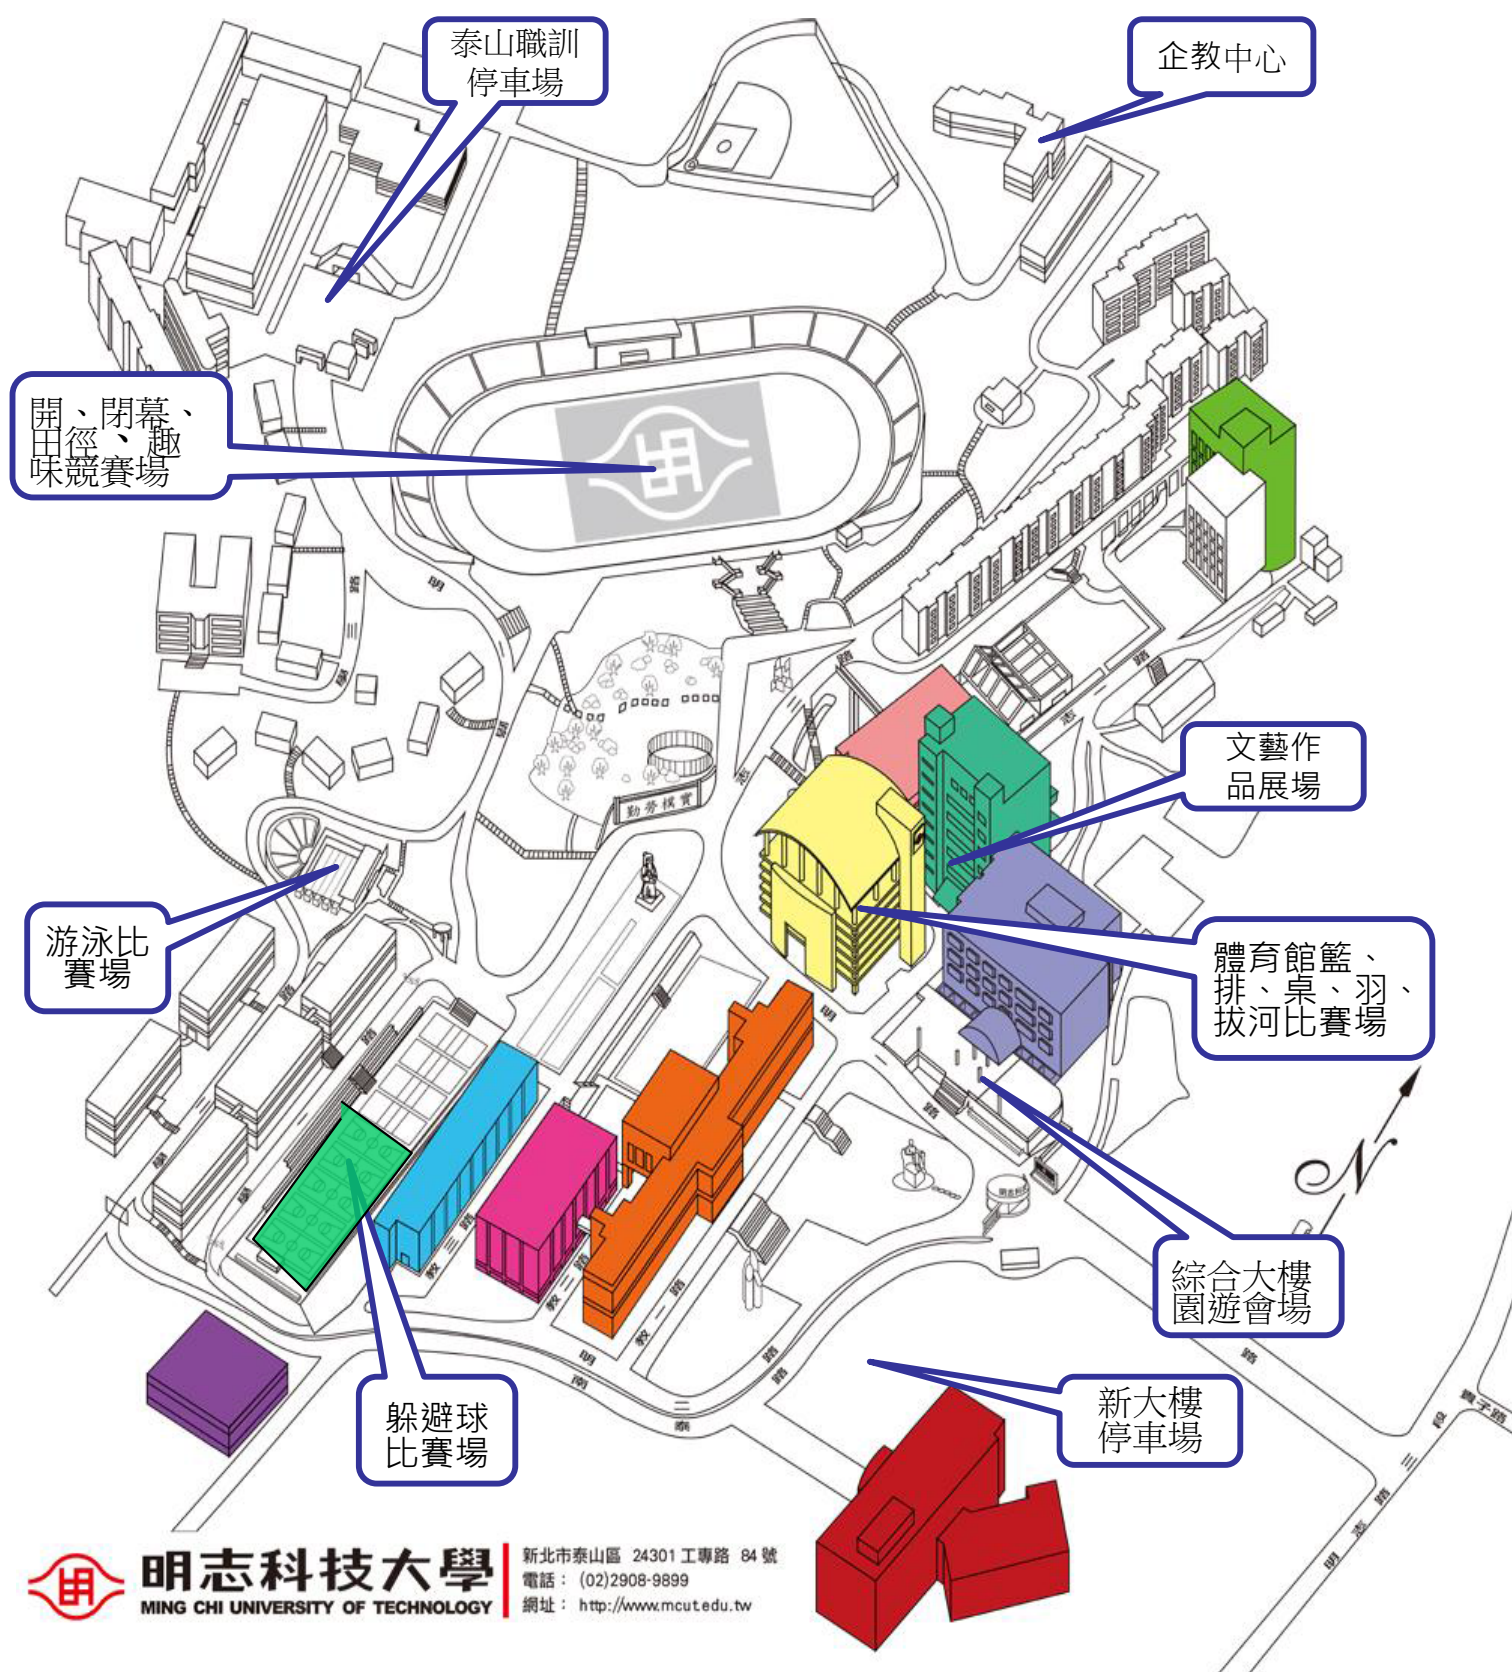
泰山職訓停車場

企教中心

開、閉幕、田徑、趣味競賽場

文藝作品展場

游泳比賽場

體育館籃、排、桌、羽、拔河比賽場

綜合大樓園遊會場

新大樓停車場

躲避球比賽場

勤勞樸實

明志科技大學
MING CHI UNIVERSITY OF TECHNOLOGY

新北市泰山區 24301 工專路 84 號
電話： (02)2908-9899
網址： http://www.mcut.edu.tw

N